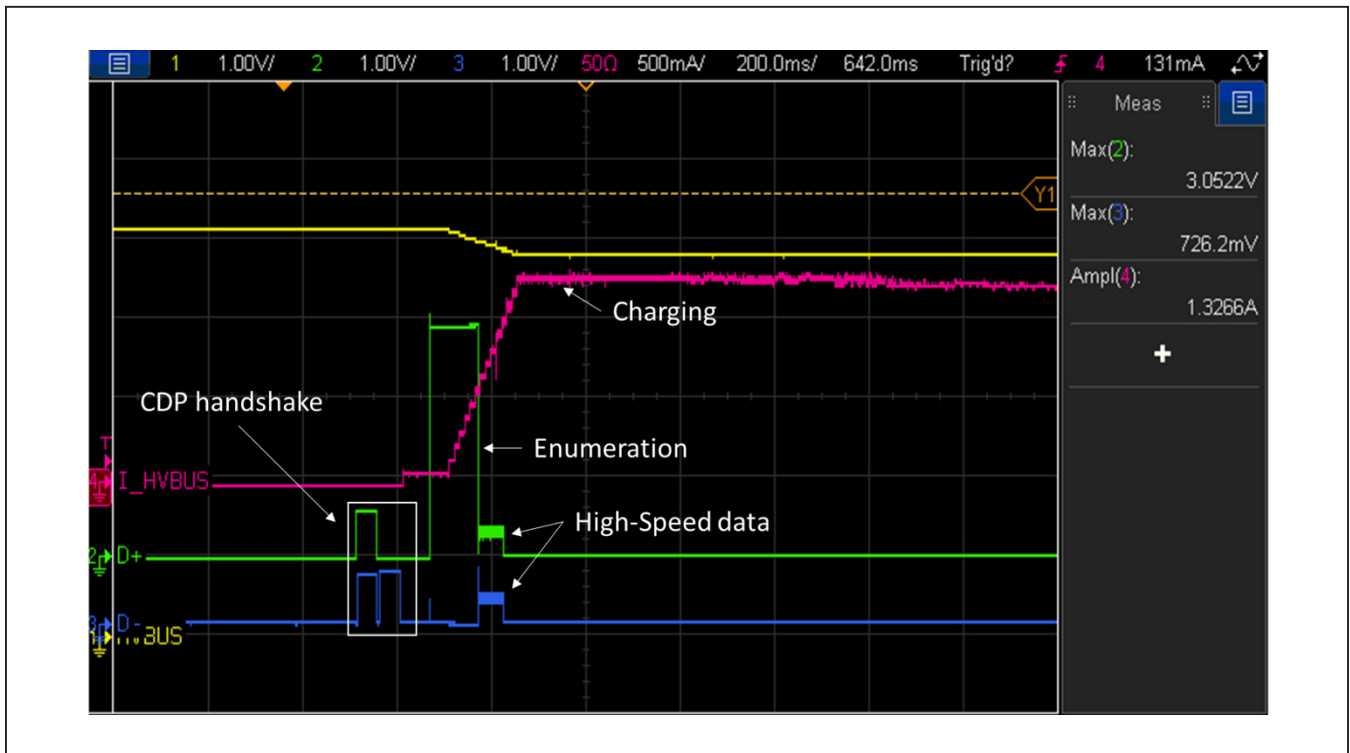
1 1.00V/ 2 1.00V/ 3 1.00V/ 50Ω 500mA/ 200.0ms/ 642.0ms Trig'd? 4 131mA

Meas

Max(2):
3.0522V
Max(3):
726.2mV
Ampl(4):
1.3266A

+

Y1

Charging

CDP handshake

Enumeration

T
4 I_HVBUS

High-Speed data

2 D+

3 D-
1 H.VBUS